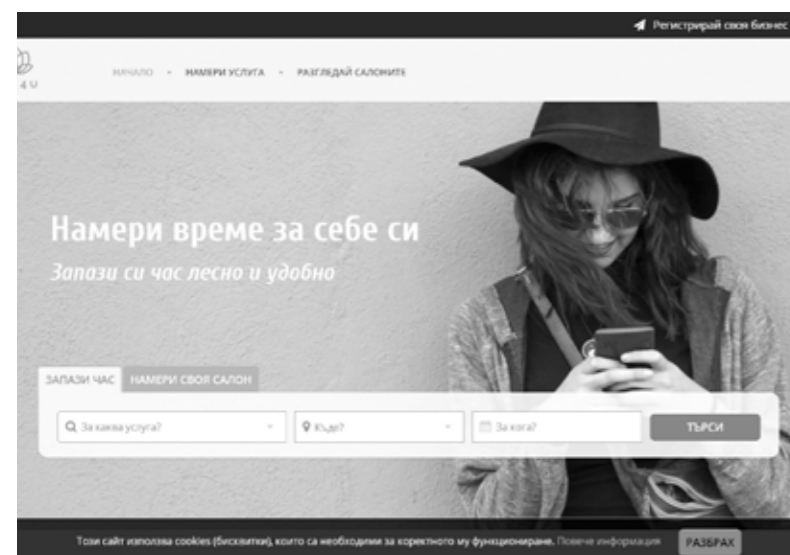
Регистрирай своя бизнес

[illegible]

НАЧАЛО • НАМЕРИ УСЛУГА • РАЗГЛЕДАЙ САЛОНИТЕ

Намери време за себе си

Запази си час лесно и удобно

ЗАПАЗИ ЧАС НАМЕРИ СВОЯ САЛОН

За каква услуга?

Къде?

За кога?

ТЪРСИ

Този сайт използва cookies (бисквитки), които са необходими за коректното му функциониране. Повече информация РАЗБРАХ